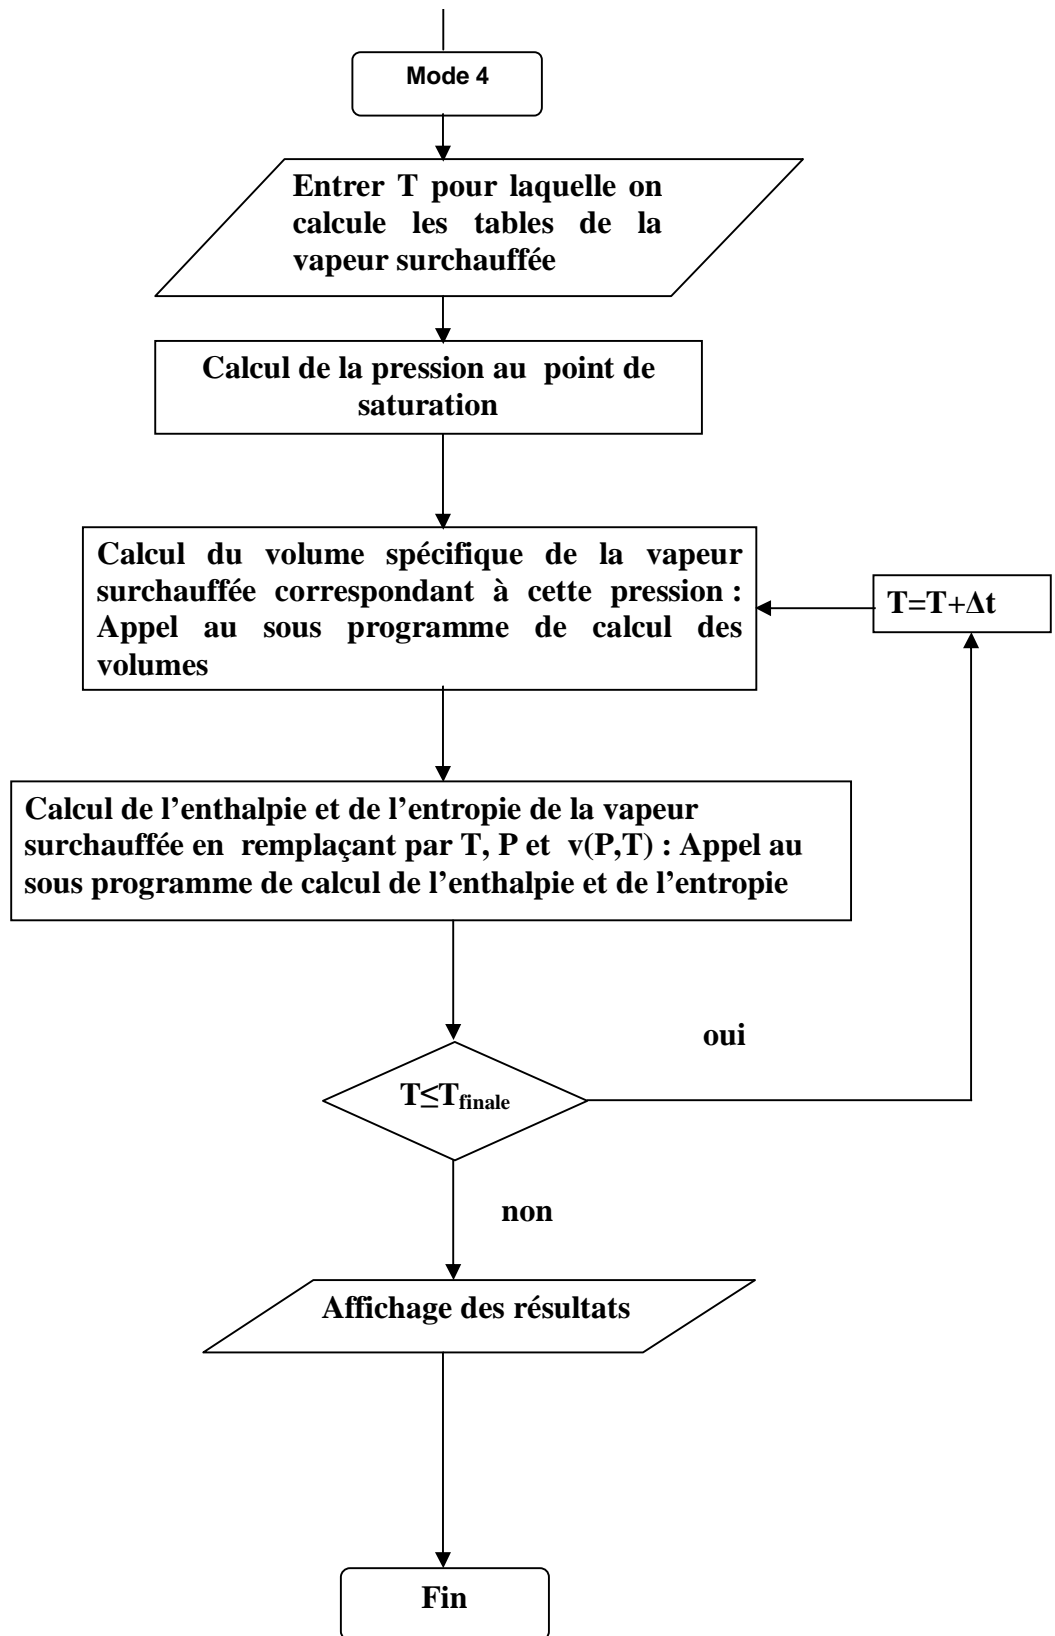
Mode 4

Entrer T pour laquelle on calcule les tables de la vapeur surchauffée

Calcul de la pression au point de saturation

Calcul du volume spécifique de la vapeur surchauffée correspondant à cette pression : Appel au sous programme de calcul des volumes

T=T+Δt

Calcul de l'enthalpie et de l'entropie de la vapeur surchauffée en remplaçant par T, P et v(P,T) : Appel au sous programme de calcul de l'enthalpie et de l'entropie

oui

$T \leq T_{finale}$

non

Affichage des résultats

Fin